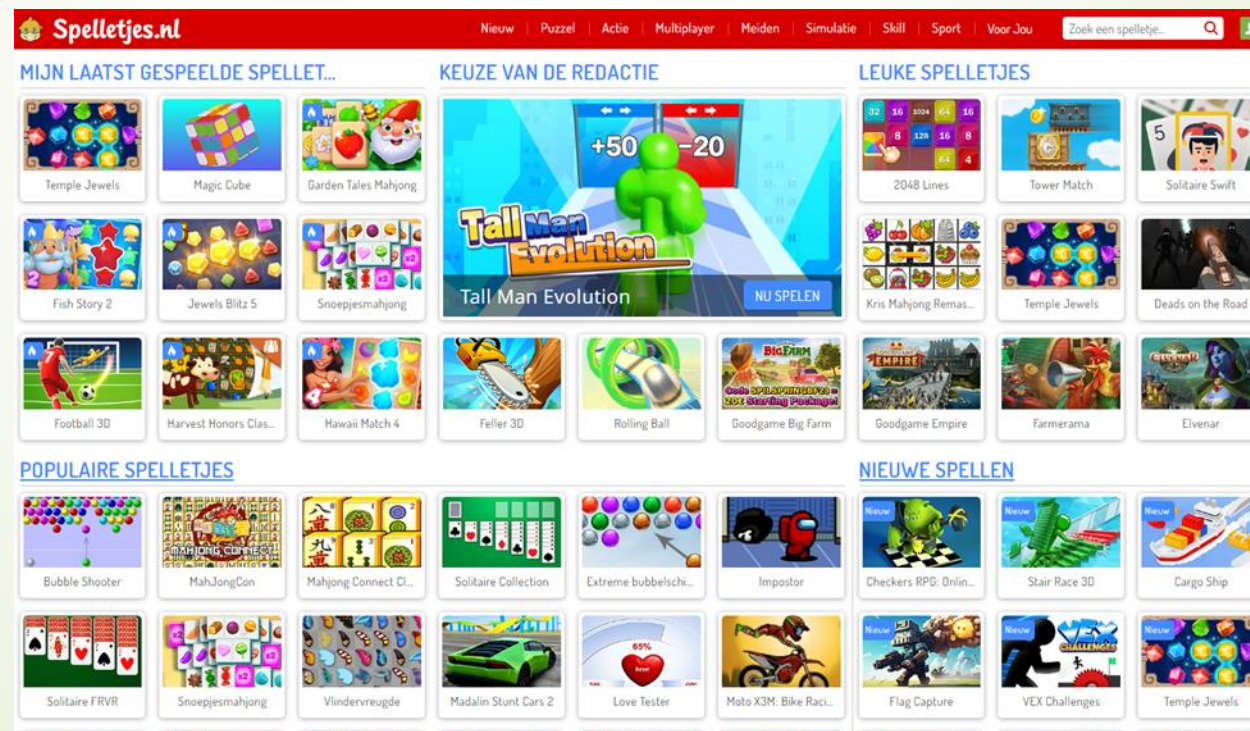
Spelletjes.nl

Nieuw | Puzzel | Actie | Multiplayer | Meiden | Simulatie | Skill | Sport | Voor Jou

Zoek een spelletje...

MIJN LAATST GESPEELDE SPELLET...

Temple Jewels
Magic Cube
Garden Tales Mahjong
Fish Story 2
Jewels Blitz 5
Snoepjesmahjong
Football 3D
Harvest Honors Clas...
Hawaii Match 4

KEUZE VAN DE REDACTIE

+50 -20

Tall Man Evolution

Tall Man Evolution
NU SPELEN

Feller 3D
Rolling Ball
BIG FARM
Goodgame Big Farm

LEUKE SPELLETJES

2048 Lines
Tower Match
Solitaire Swift
Kris Mahjong Remas...
Temple Jewels
Deads on the Road
EMPIRE
Goodgame Empire
Farmerama
Elvenar

POPULAIRE SPELLETJES

Bubble Shooter
MAHJONG CONNECT
MahJongCon
Mahjong Connect Cl...
Solitaire Collection
Extreme bubbelschi...
Impostor
Solitaire FRVR
Snoepjesmahjong
Vlindervreugde
Madalin Stunt Cars 2
65%
Love Tester
Moto X3M: Bike Raci...

NIEUWE SPELLEN

Nieuw
Checkers RPG: Onlin...
Nieuw
Stair Race 3D
Nieuw
Cargo Ship
Nieuw
Flag Capture
Nieuw
VEX CHALLENGES
VEX Challenges
Nieuw
Temple Jewels